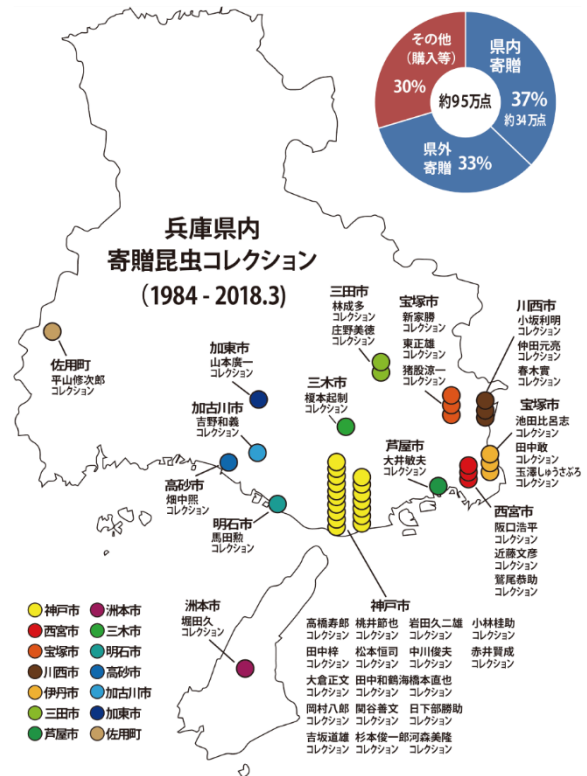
その他
(購入等)
30%

県内
寄贈
37%
約34万点

約95万点

県外
寄贈 33%

兵庫県内
寄贈昆虫コレクション
(1984 - 2018.3)

三田市
林成多
コレクション
庄野美徳
コレクション

宝塚市
新家勝
コレクション
東正雄
コレクション
猪股涼一
コレクション

川西市
小坂利明
コレクション
仲田元亮
コレクション
春木實
コレクション

佐用町
平山修次郎
コレクション

加東市
山本廣一
コレクション

加古川市
吉野和義
コレクション

三木市
榎本起制
コレクション

宝塚市
池田比呂志
コレクション
田中敬
コレクション
玉澤しゅうさぶろ
コレクション

芦屋市
大井敏夫
コレクション

高砂市
畑中煕
コレクション

明石市
馬田勲
コレクション

西宮市
阪口浩平
コレクション
近藤文彦
コレクション
鷲尾恭助
コレクション

洲本市
堀田久
コレクション

神戸市
高橋寿郎
コレクション
桃井節也
コレクション
岩田久二雄
コレクション
小林桂助
コレクション
田中梓
コレクション
松本恒司
コレクション
中川俊夫
コレクション
赤井賢成
コレクション
大倉正文
コレクション
田中和鶴海橋本直也
コレクション
コレクション
岡村八郎
コレクション
関谷善文
コレクション
日下部勝助
コレクション
吉坂道雄
コレクション
杉本俊一郎河森美隆
コレクション
コレクション

神戸市
西宮市
宝塚市
川西市
伊丹市
三田市
芦屋市
洲本市
三木市
明石市
高砂市
加古川市
加東市
佐用町